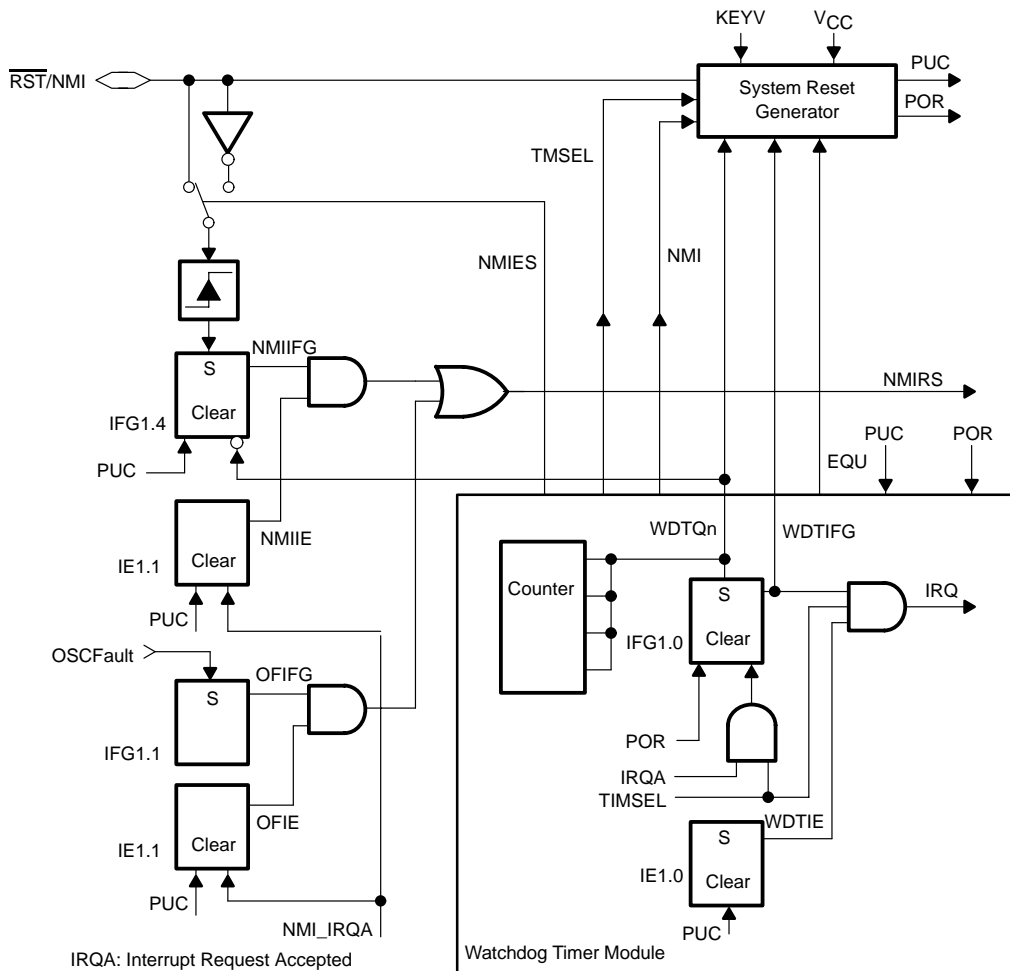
KEYV
$V_{CC}$
$\overline{RST}$/NMI
System Reset Generator
PUC
POR
TMSEL
NMIES
NMI
S
Clear
NMIIFG
IFG1.4
NMIRS
PUC
PUC
POR
EQU
Clear
NMIIE
IE1.1
WDTQn
WDTIFG
Counter
S
Clear
IFG1.0
IRQ
PUC
OSCFault
S
OFIFG
IFG1.1
POR
IRQA
TIMSEL
Clear
OFIE
IE1.1
S
Clear
WDTIE
IE1.0
PUC
NMI_IRQA
PUC
IRQA: Interrupt Request Accepted
Watchdog Timer Module